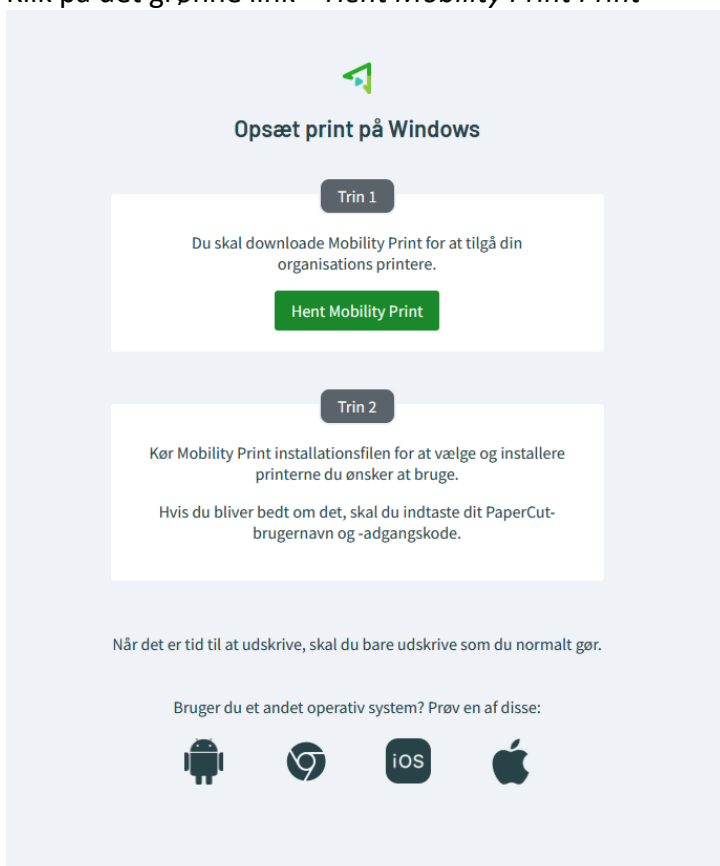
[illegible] på det grønne link – *Hent Mobility Print Print*

Opsæt print på Windows

Trin 1

Du skal downloade Mobility Print for at tilgå din organisations printere.

Hent Mobility Print

Trin 2

Kør Mobility Print installationsfilen for at vælge og installere printerne du ønsker at bruge.

Hvis du bliver bedt om det, skal du indtaste dit PaperCut-brugernavn og -adgangskode.

Når det er tid til at udskrive, skal du bare udskrive som du normalt gør.

Bruger du et andet operativ system? Prøv en af disse:

iOS